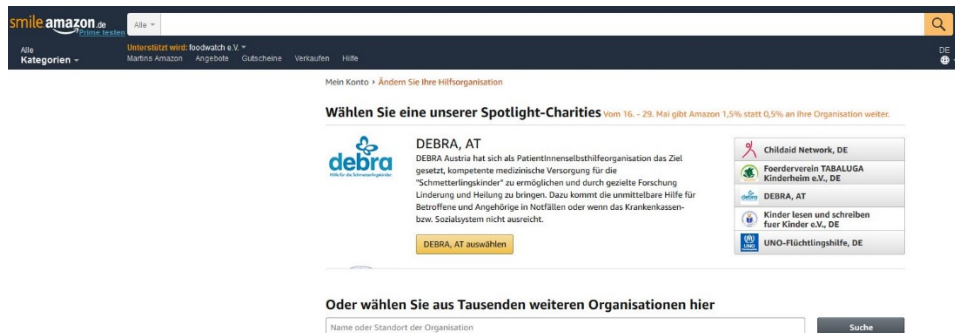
smile amazon.de Prime testen

Alle

Alle Kategorien

Unterstützt wird: foodwatch e.V.

Martins Amazon Angebote Gutscheine Verkaufen Hilfe

DE

Mein Konto › Ändern Sie Ihre Hilfsorganisation

Wählen Sie eine unserer Spotlight-Charities Vom 16. - 29. Mai gibt Amazon 1,5% statt 0,5% an Ihre Organisation weiter.

debra

Hilfe für die Schmetterlingskinder

DEBRA, AT

DEBRA Austria hat sich als PatientInnenselbsthilfeorganisation das Ziel gesetzt, kompetente medizinische Versorgung für die "Schmetterlingskinder" zu ermöglichen und durch gezielte Forschung Linderung und Heilung zu bringen. Dazu kommt die unmittelbare Hilfe für Betroffene und Angehörige in Notfällen oder wenn das Krankenkassen- bzw. Sozialsystem nicht ausreicht.

DEBRA, AT auswählen

Childaid Network, DE

Foerderverein TABALUGA Kinderheim e.V., DE

DEBRA, AT

Kinder lesen und schreiben fuer Kinder e.V., DE

UNO-Flüchtlingshilfe, DE

Oder wählen Sie aus Tausenden weiteren Organisationen hier

Name oder Standort der Organisation

Suche